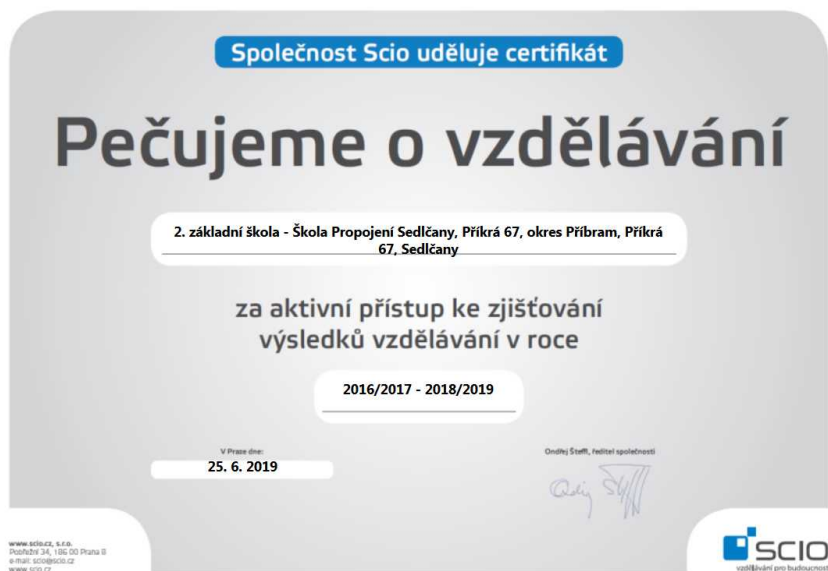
Společnost Scio uděluje certifikát

Pečujeme o vzdělávání

2. základní škola - Škola Propojení Sedlčany, Příkrá 67, okres Příbram, Příkrá 67, Sedlčany

za aktivní přístup ke zjišťování výsledků vzdělávání v roce

2016/2017 - 2018/2019

V Praze dne:
25. 6. 2019

Ondřej Šteffl, ředitel společnosti

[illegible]

www.scio.cz, s.r.o.
Pobřežní 34, 186 00 Praha 8
e-mail: scio@scio.cz
www.scio.cz

SCIO
vzdělávání pro budoucnost